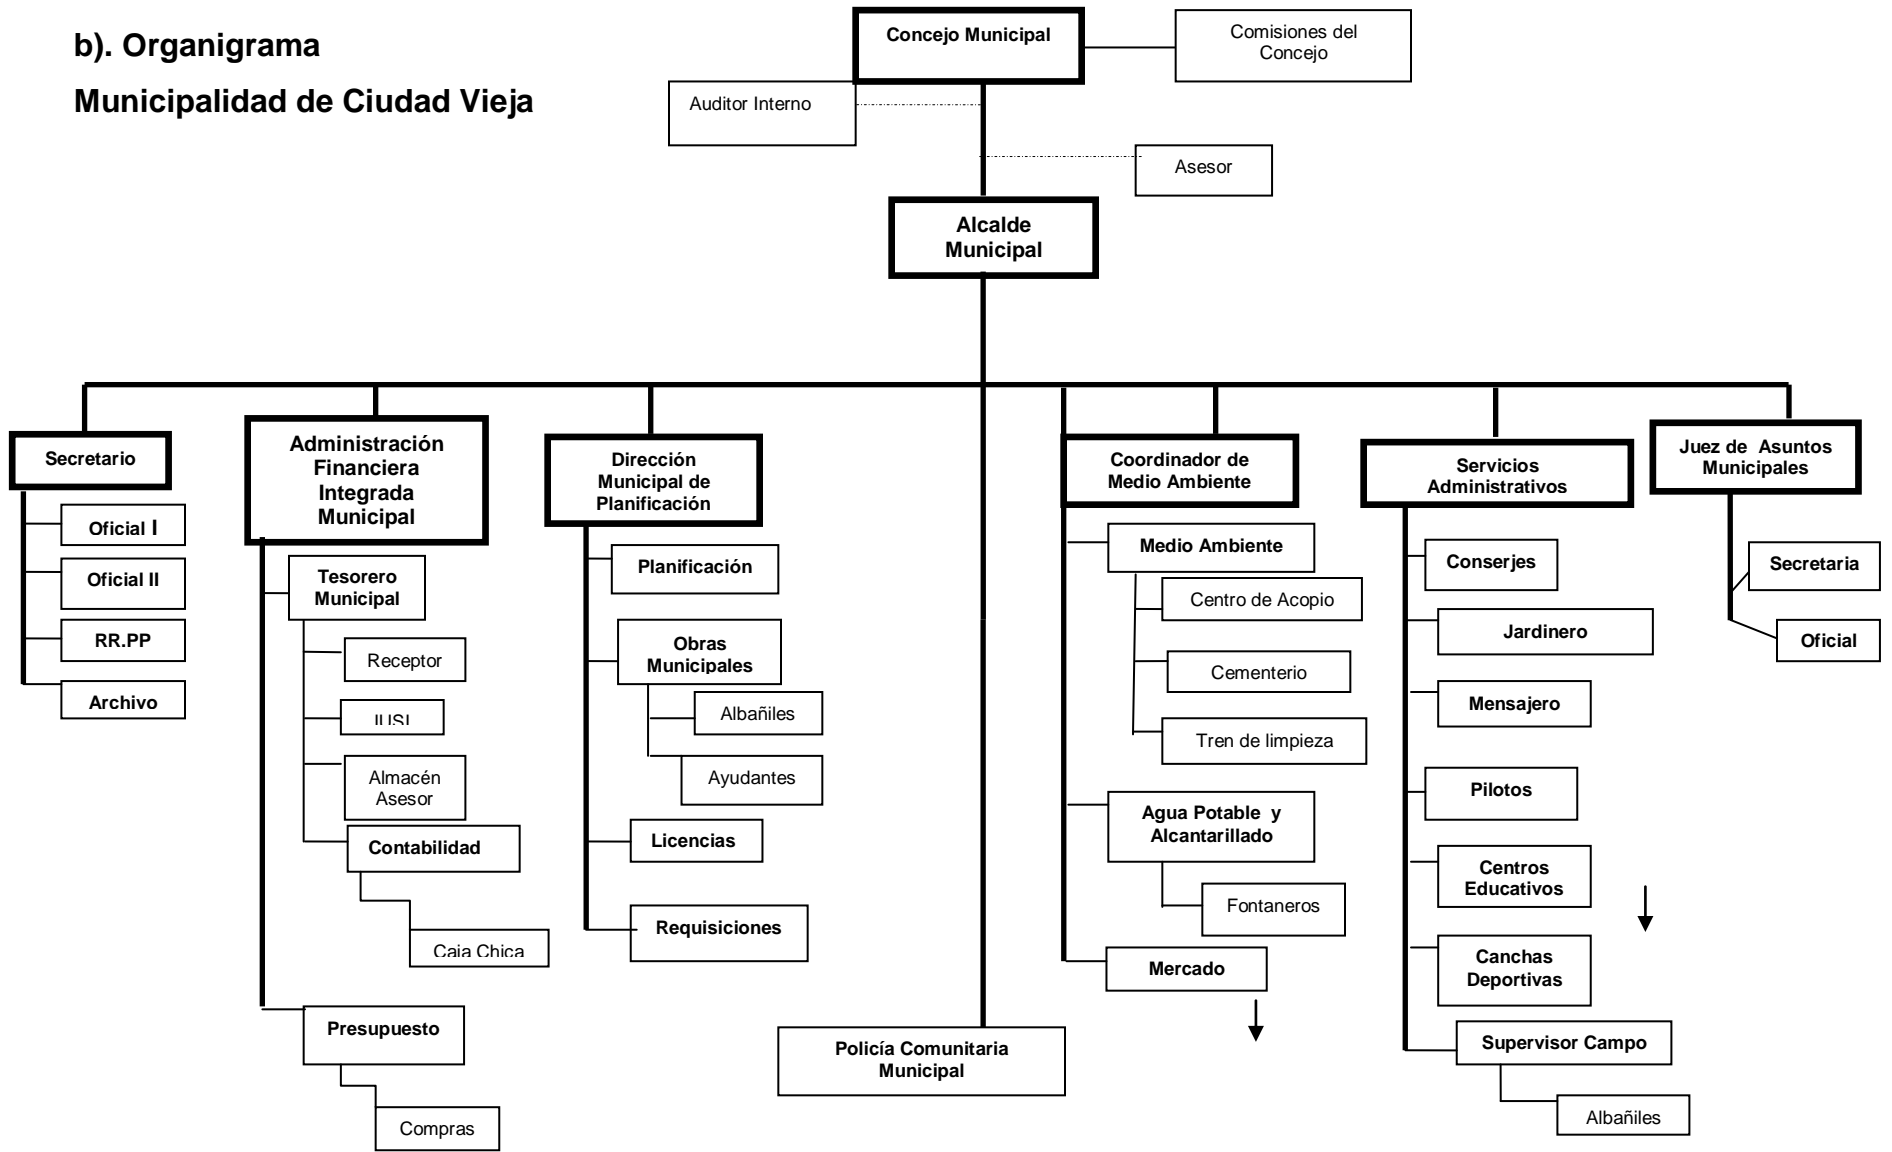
b). Organigrama

Municipalidad de Ciudad Vieja

Concejo Municipal

Comisiones del Concejo

Auditor Interno

Asesor

Alcalde Municipal

Secretario

Oficial I

Oficial II

RR.PP

Archivo

Administración Financiera Integrada Municipal

Tesorero Municipal

Receptor

IUSI

Almacén Asesor

Contabilidad

Caja Chica

Presupuesto

Compras

Dirección Municipal de Planificación

Planificación

Obras Municipales

Albañiles

Ayudantes

Licencias

Requisiciones

Policía Comunitaria Municipal

Coordinador de Medio Ambiente

Medio Ambiente

Centro de Acopio

Cementerio

Tren de limpieza

Agua Potable y Alcantarillado

Fontaneros

Mercado

Servicios Administrativos

Conserjes

Jardinero

Mensajero

Pilotos

Centros Educativos

Canchas Deportivas

Supervisor Campo

Albañiles

Juez de Asuntos Municipales

Secretaria

Oficial